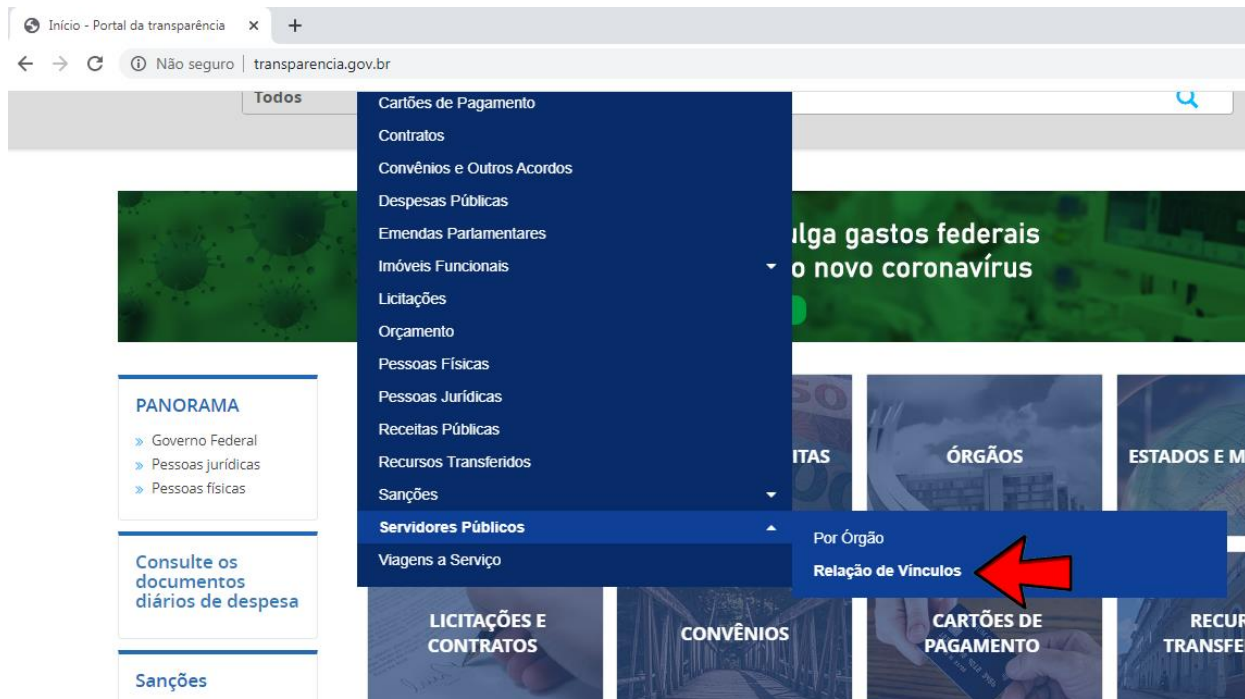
Início - Portal da transparência × +

← → C ⓘ Não seguro | transparencia.gov.br

Todos

Cartões de Pagamento
Contratos
Convênios e Outros Acordos
Despesas Públicas
Emendas Parlamentares
Imóveis Funcionais
Licitações
Orçamento
Pessoas Físicas
Pessoas Jurídicas
Receitas Públicas
Recursos Transferidos
Sanções
Servidores Públicos
Viagens a Serviço

Por Órgão
Relação de Vínculos

ulga gastos federais
o novo coronavírus

PANORAMA
» Governo Federal
» Pessoas jurídicas
» Pessoas físicas

Consulte os documentos diários de despesa

Sanções

ITAS

ÓRGÃOS

ESTADOS E M

LICITAÇÕES E CONTRATOS

CONVÊNIOS

CARTÕES DE PAGAMENTO

RECU TRANSFE